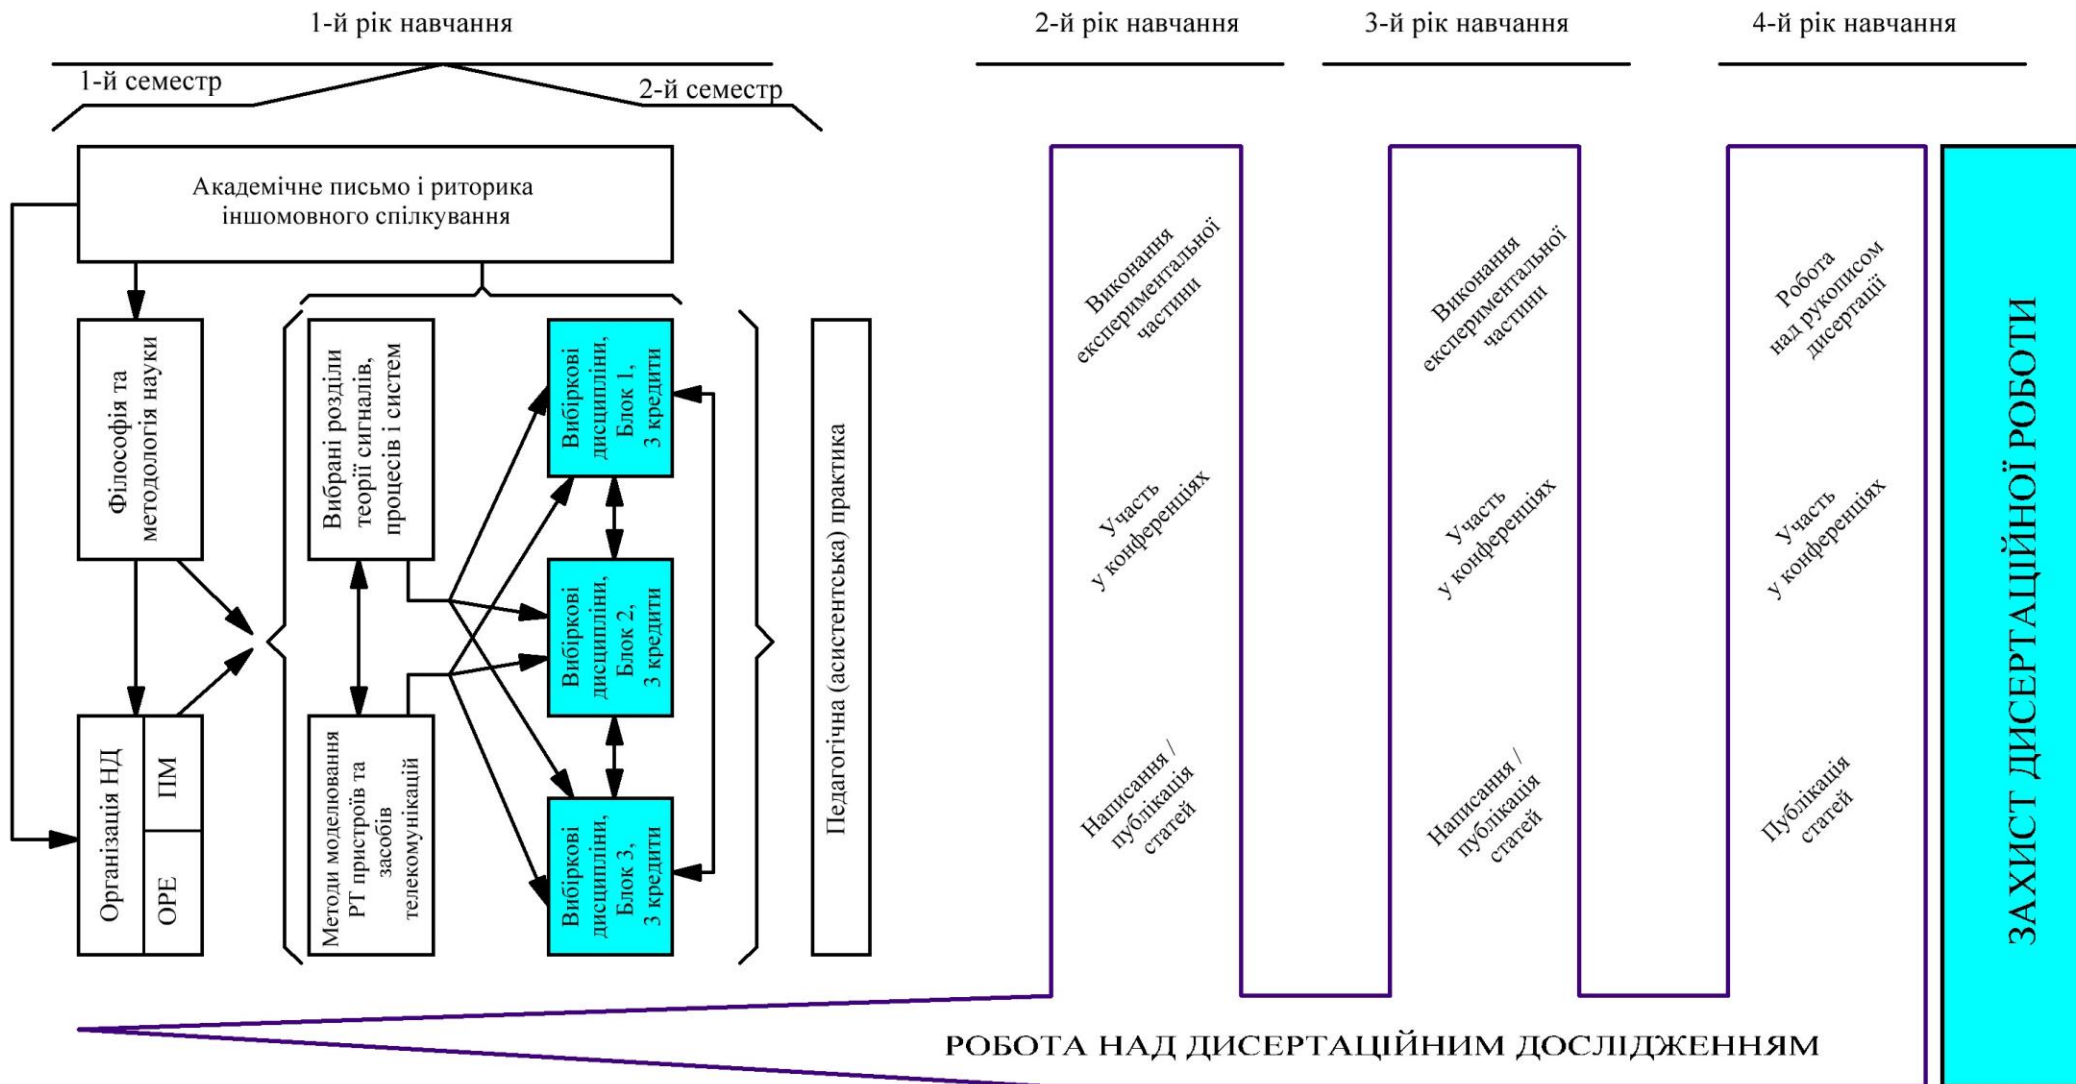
1-й рік навчання

1-й семестр

2-й семестр

2-й рік навчання

3-й рік навчання

4-й рік навчання

Академічне письмо і риторика іншомовного спілкування

Філософія та методологія науки

Вибрані розділи теорії сигналів, процесів і систем

Вибіркові дисципліни, Блок 1, 3 кредити

Вибіркові дисципліни, Блок 2, 3 кредити

Вибіркові дисципліни, Блок 3, 3 кредити

Методи моделювання РТ пристроїв та засобів телекомунікацій

Організація НД

ПМ

ОРЕ

Педагогічна (асистентська) практика

Виконання експериментальної частини

Участь у конференціях

Написання / публікація статей

Виконання експериментальної частини

Участь у конференціях

Написання / публікація статей

Робота над рукописом дисертації

Участь у конференціях

Публікація статей

ЗАХИСТ ДИСЕРТАЦІЙНОЇ РОБОТИ

РОБОТА НАД ДИСЕРТАЦІЙНИМ ДОСЛІДЖЕННЯМ